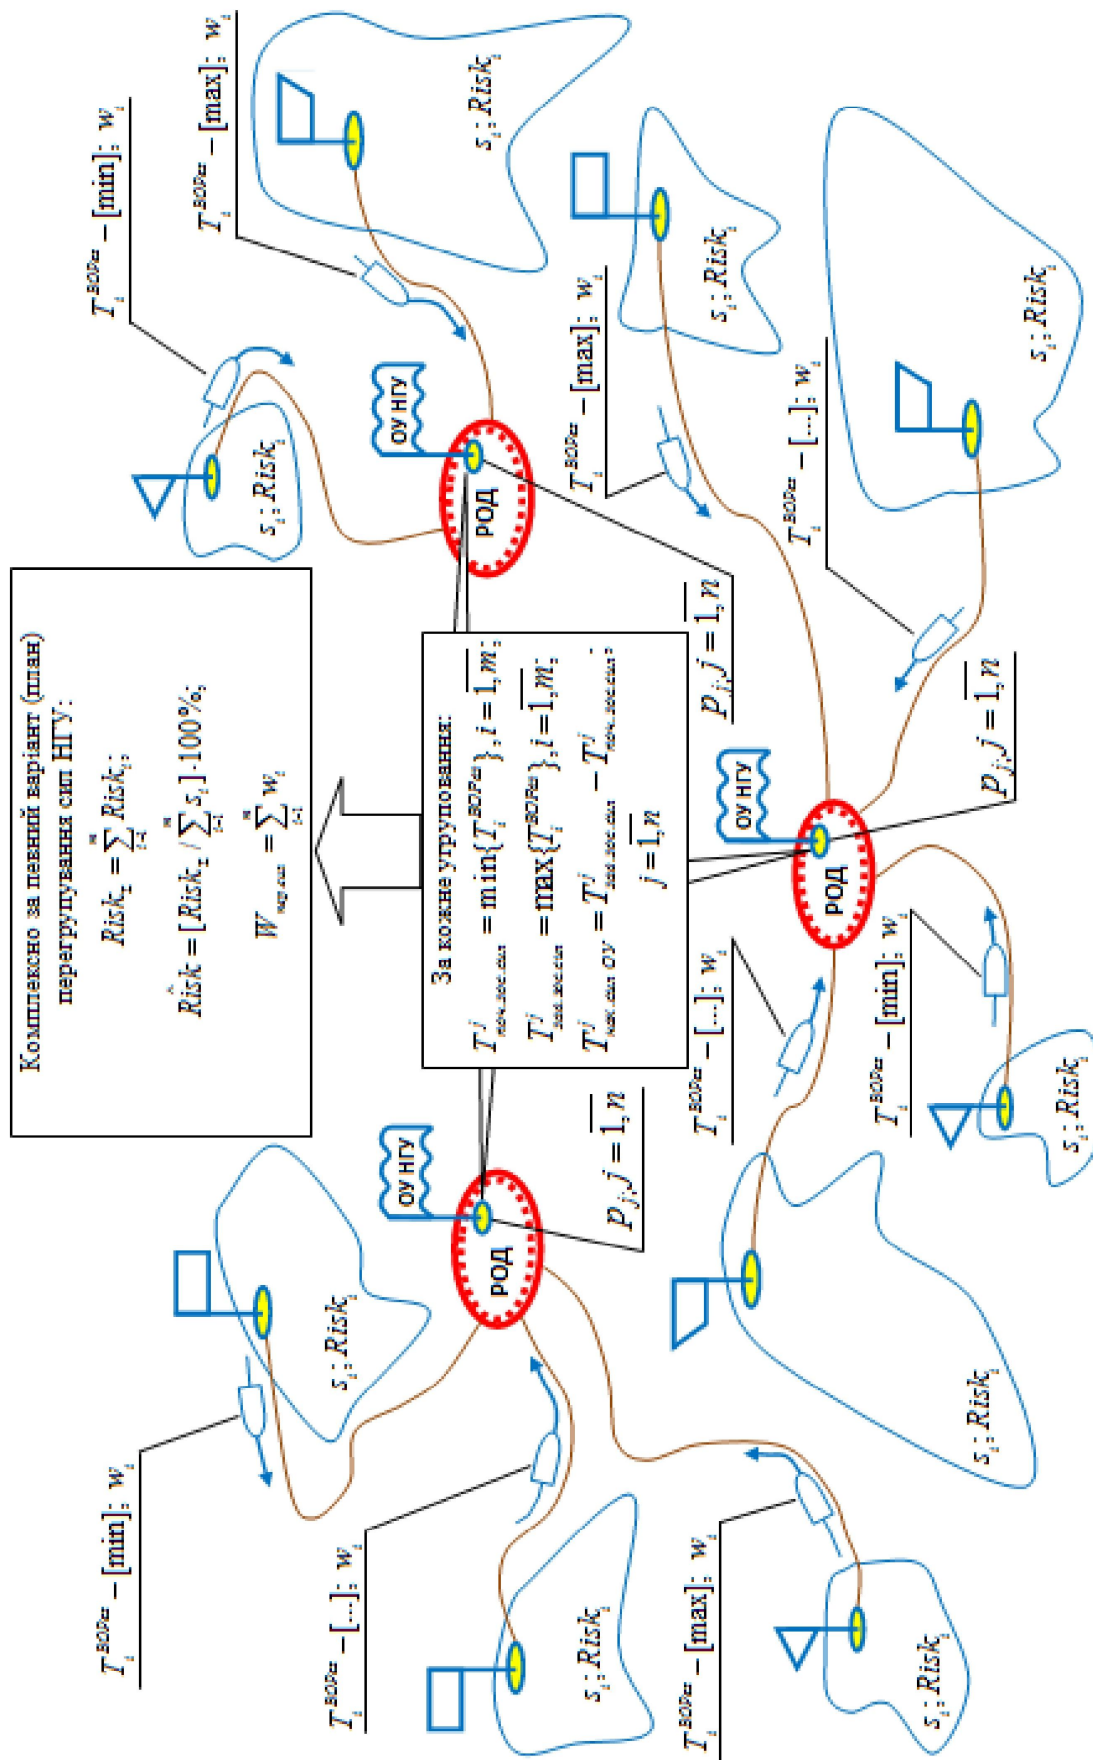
Комплексно за певний варіант (план) перегрупування сил НГУ:

$Risk_{\Sigma} = \sum_{i=1}^{m} Risk_i$;

$\hat{Risk} = [Risk_{\Sigma} / \sum_{i=1}^{m} s_i] \cdot 100\%$;

$W_{перегр} = \sum_{i=1}^{m} w_i$

За кожне угруповання:

$T^j_{поч.зос.сил} = \min\{T_i^{ВОРез}\}, i = \overline{1,m}$;

$T^j_{зав.зос.сил} = \max\{T_i^{ВОРез}\}, i = \overline{1,m}$;

$T^j_{зос.сил ОУ} = T^j_{зав.зос.сил} - T^j_{поч.зос.сил}$;

$j = \overline{1,n}$

РОД

РОД

РОД

ОУ НГУ

ОУ НГУ

ОУ НГУ

$p_j, j = \overline{1,n}$

$p_j, j = \overline{1,n}$

$p_j, j = \overline{1,n}$

$p_j, j = \overline{1,n}$

$T_i^{ВОРез} - [\min]; w_i$

$T_i^{ВОРез} - [\max]; w_i$

$T_i^{ВОРез} - [\max]; w_i$

$T_i^{ВОРез} - [...]; w_i$

$T_i^{ВОРез} - [...]; w_i$

$T_i^{ВОРез} - [\min]; w_i$

$T_i^{ВОРез} - [\min]; w_i$

$T_i^{ВОРез} - [...]; w_i$

$T_i^{ВОРез} - [\max]; w_i$

$s_i; Risk_i$

$s_i; Risk_i$

$s_i; Risk_i$

$s_i; Risk_i$

$s_i; Risk_i$

$s_i; Risk_i$

$s_i; Risk_i$

$s_i; Risk_i$

$s_i; Risk_i$